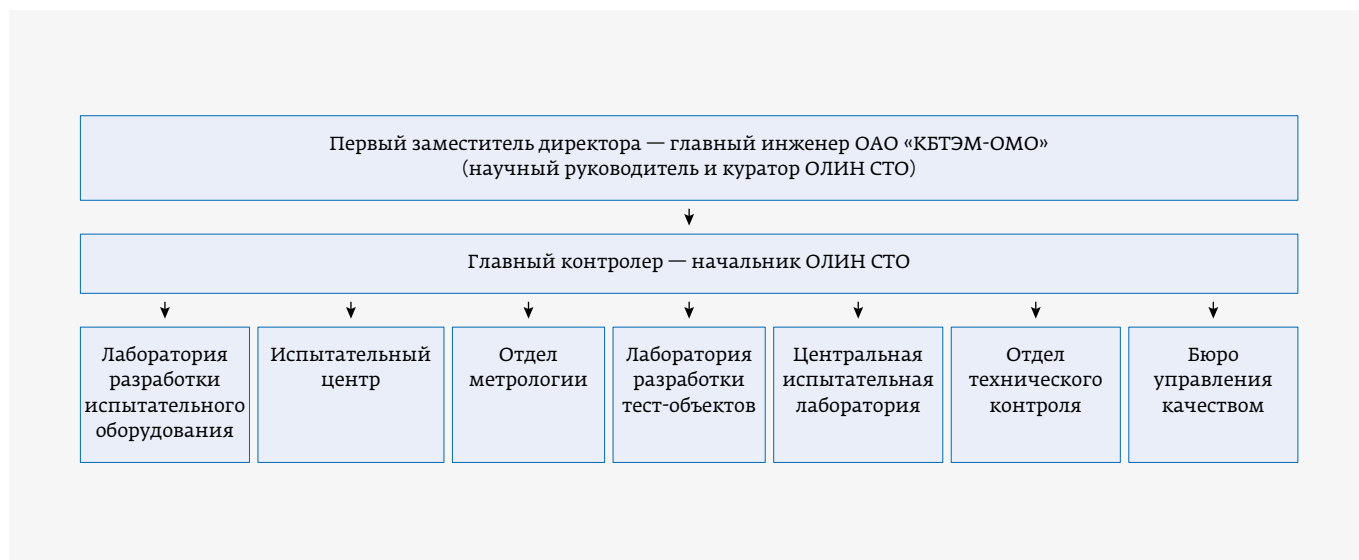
Первый заместитель директора — главный инженер ОАО «КБТЭМ-ОМО»
(научный руководитель и куратор ОЛИН СТО)

Главный контролер — начальник ОЛИН СТО

Лаборатория разработки испытательного оборудования

Испытательный центр

Отдел метрологии

Лаборатория разработки тест-объектов

Центральная испытательная лаборатория

Отдел технического контроля

Бюро управления качеством